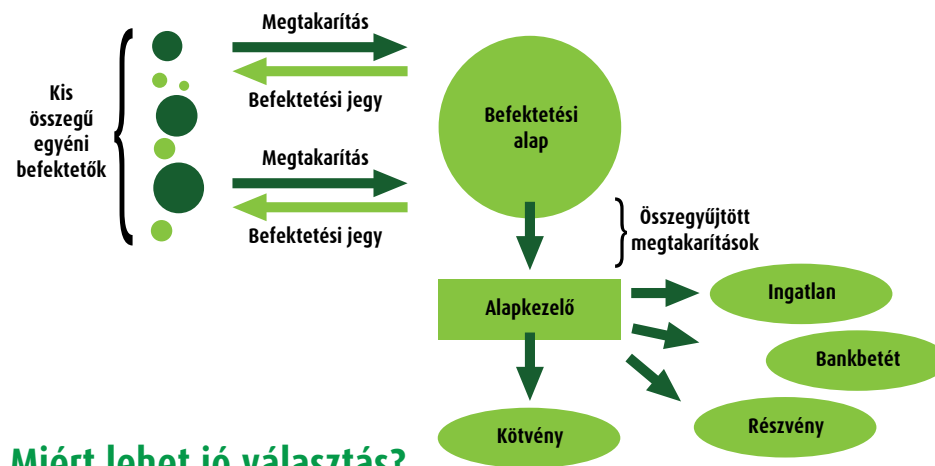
Kis összegű egyéni befektetők

Megtakarítás

Befektetési jegy

Megtakarítás

Befektetési jegy

Befektetési alap

Összegyűjtött megtakarítások

Alapkezelő

Ingatlan

Bankbetét

Részvény

Kötvény

Miért lehet jó választás?